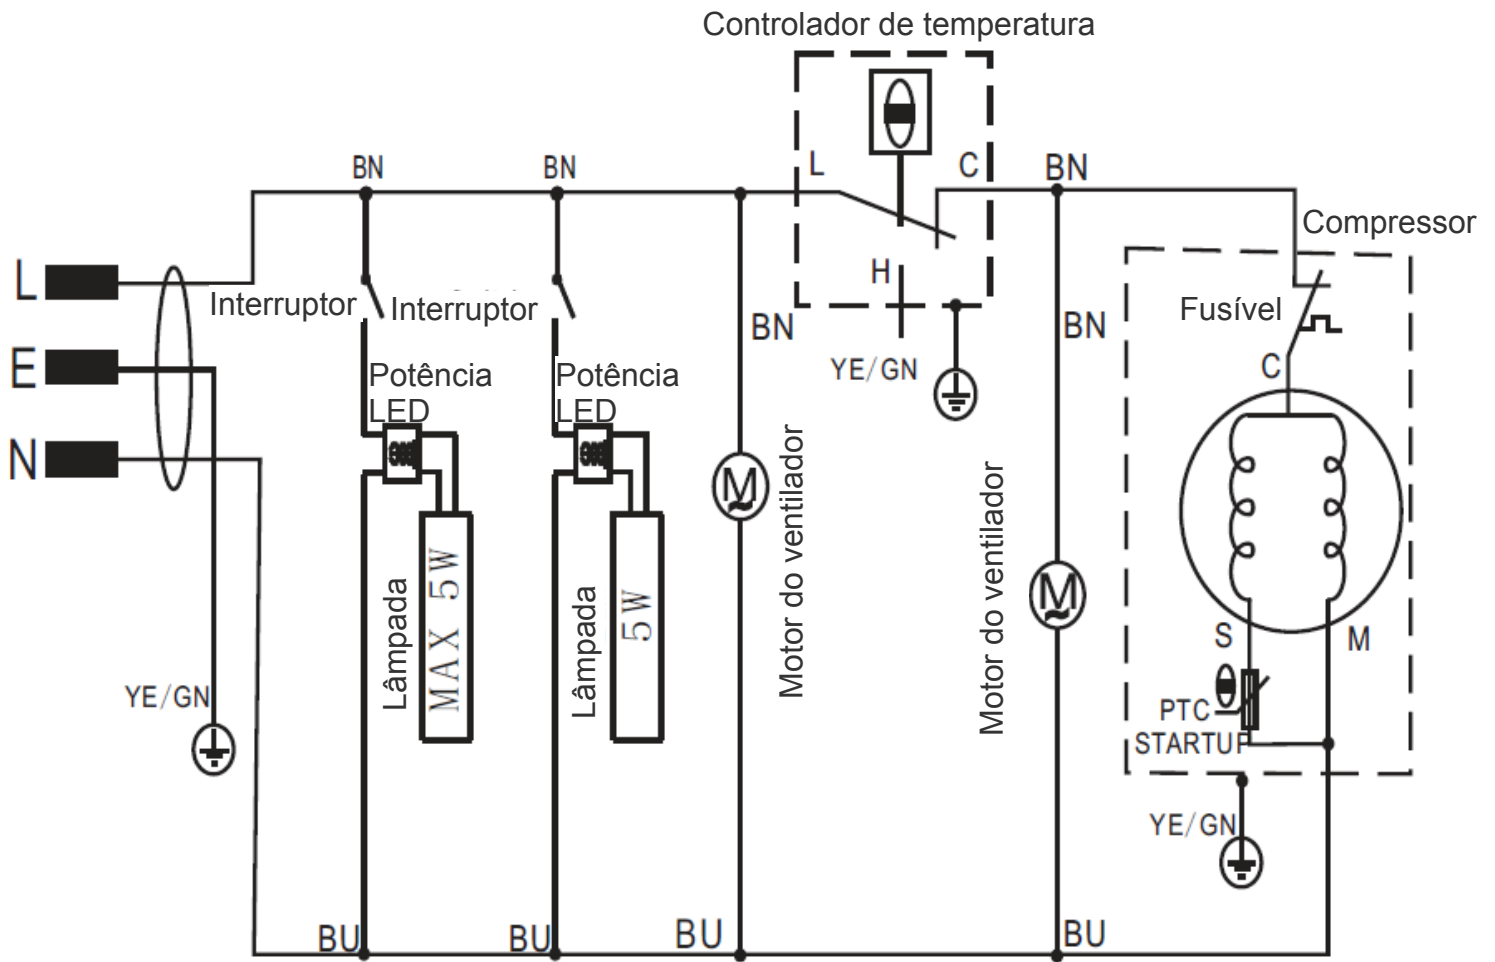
Controlador de temperatura

L
E
N

BN
BN
L
C
BN
Compressor

Interruptor
Interruptor
H
BN
BN
Fusível
C
YE/GN

Potência LED
Potência LED

Lâmpada
MAX 5W
Lâmpada
5W
M
Motor do ventilador
Motor do ventilador
M

YE/GN
S
M
PTC
STARTUP
YE/GN

BU
BU
BU
BU